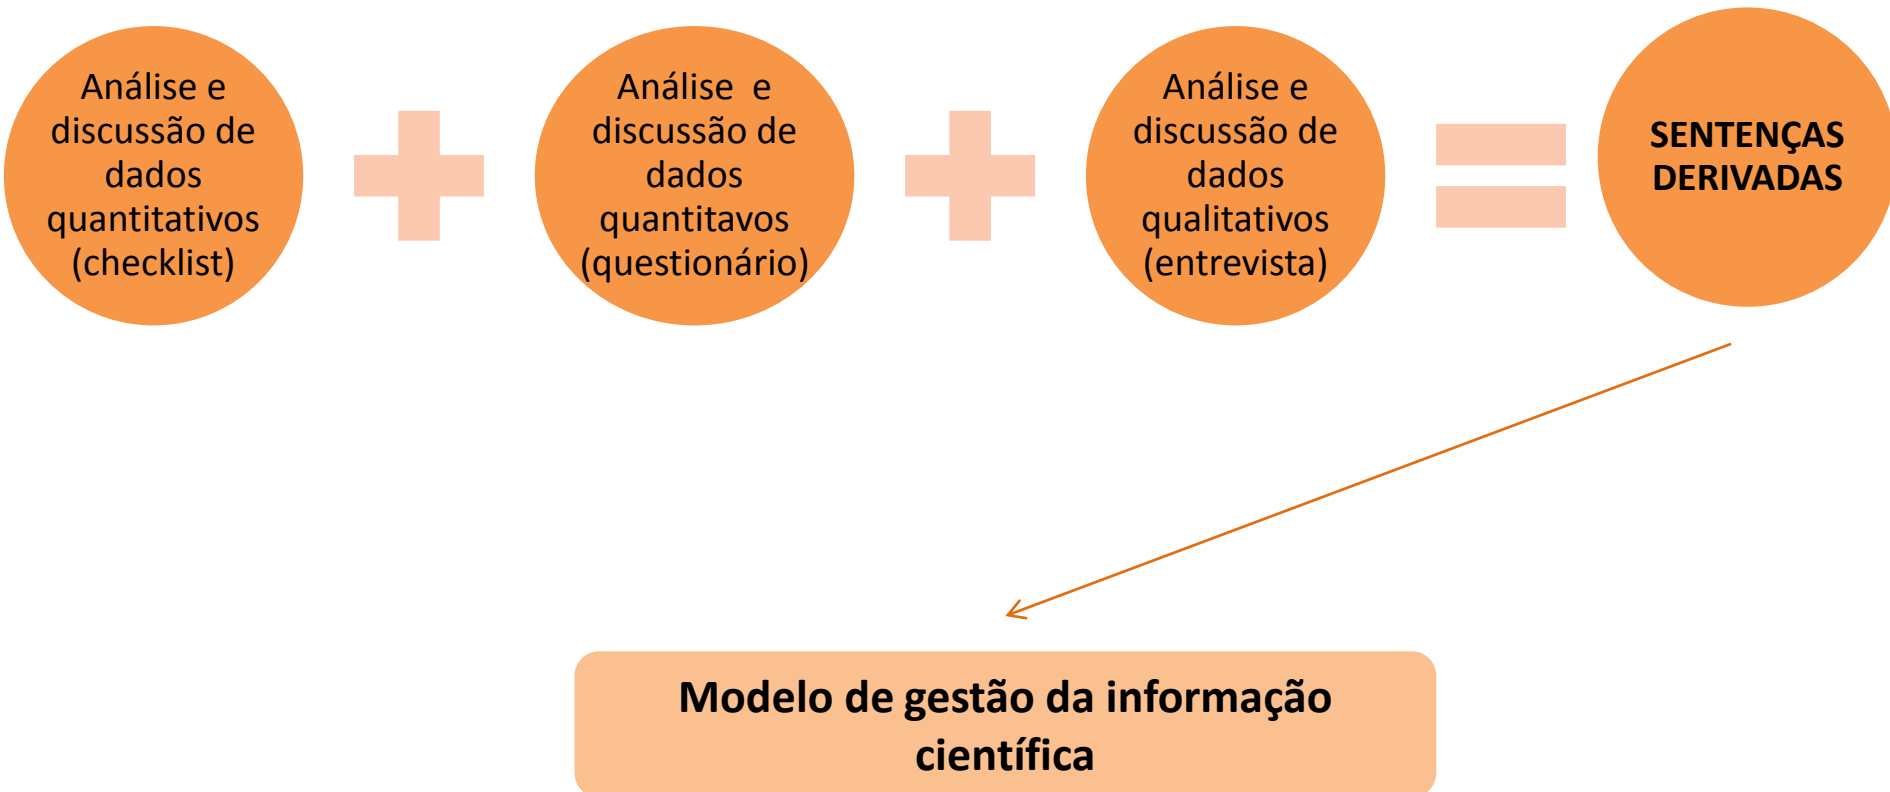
Análise e discussão de dados quantitativos (checklist)

Análise e discussão de dados quantitavos (questionário)

Análise e discussão de dados qualitativos (entrevista)

SENTENÇAS DERIVADAS

Modelo de gestão da informação científica